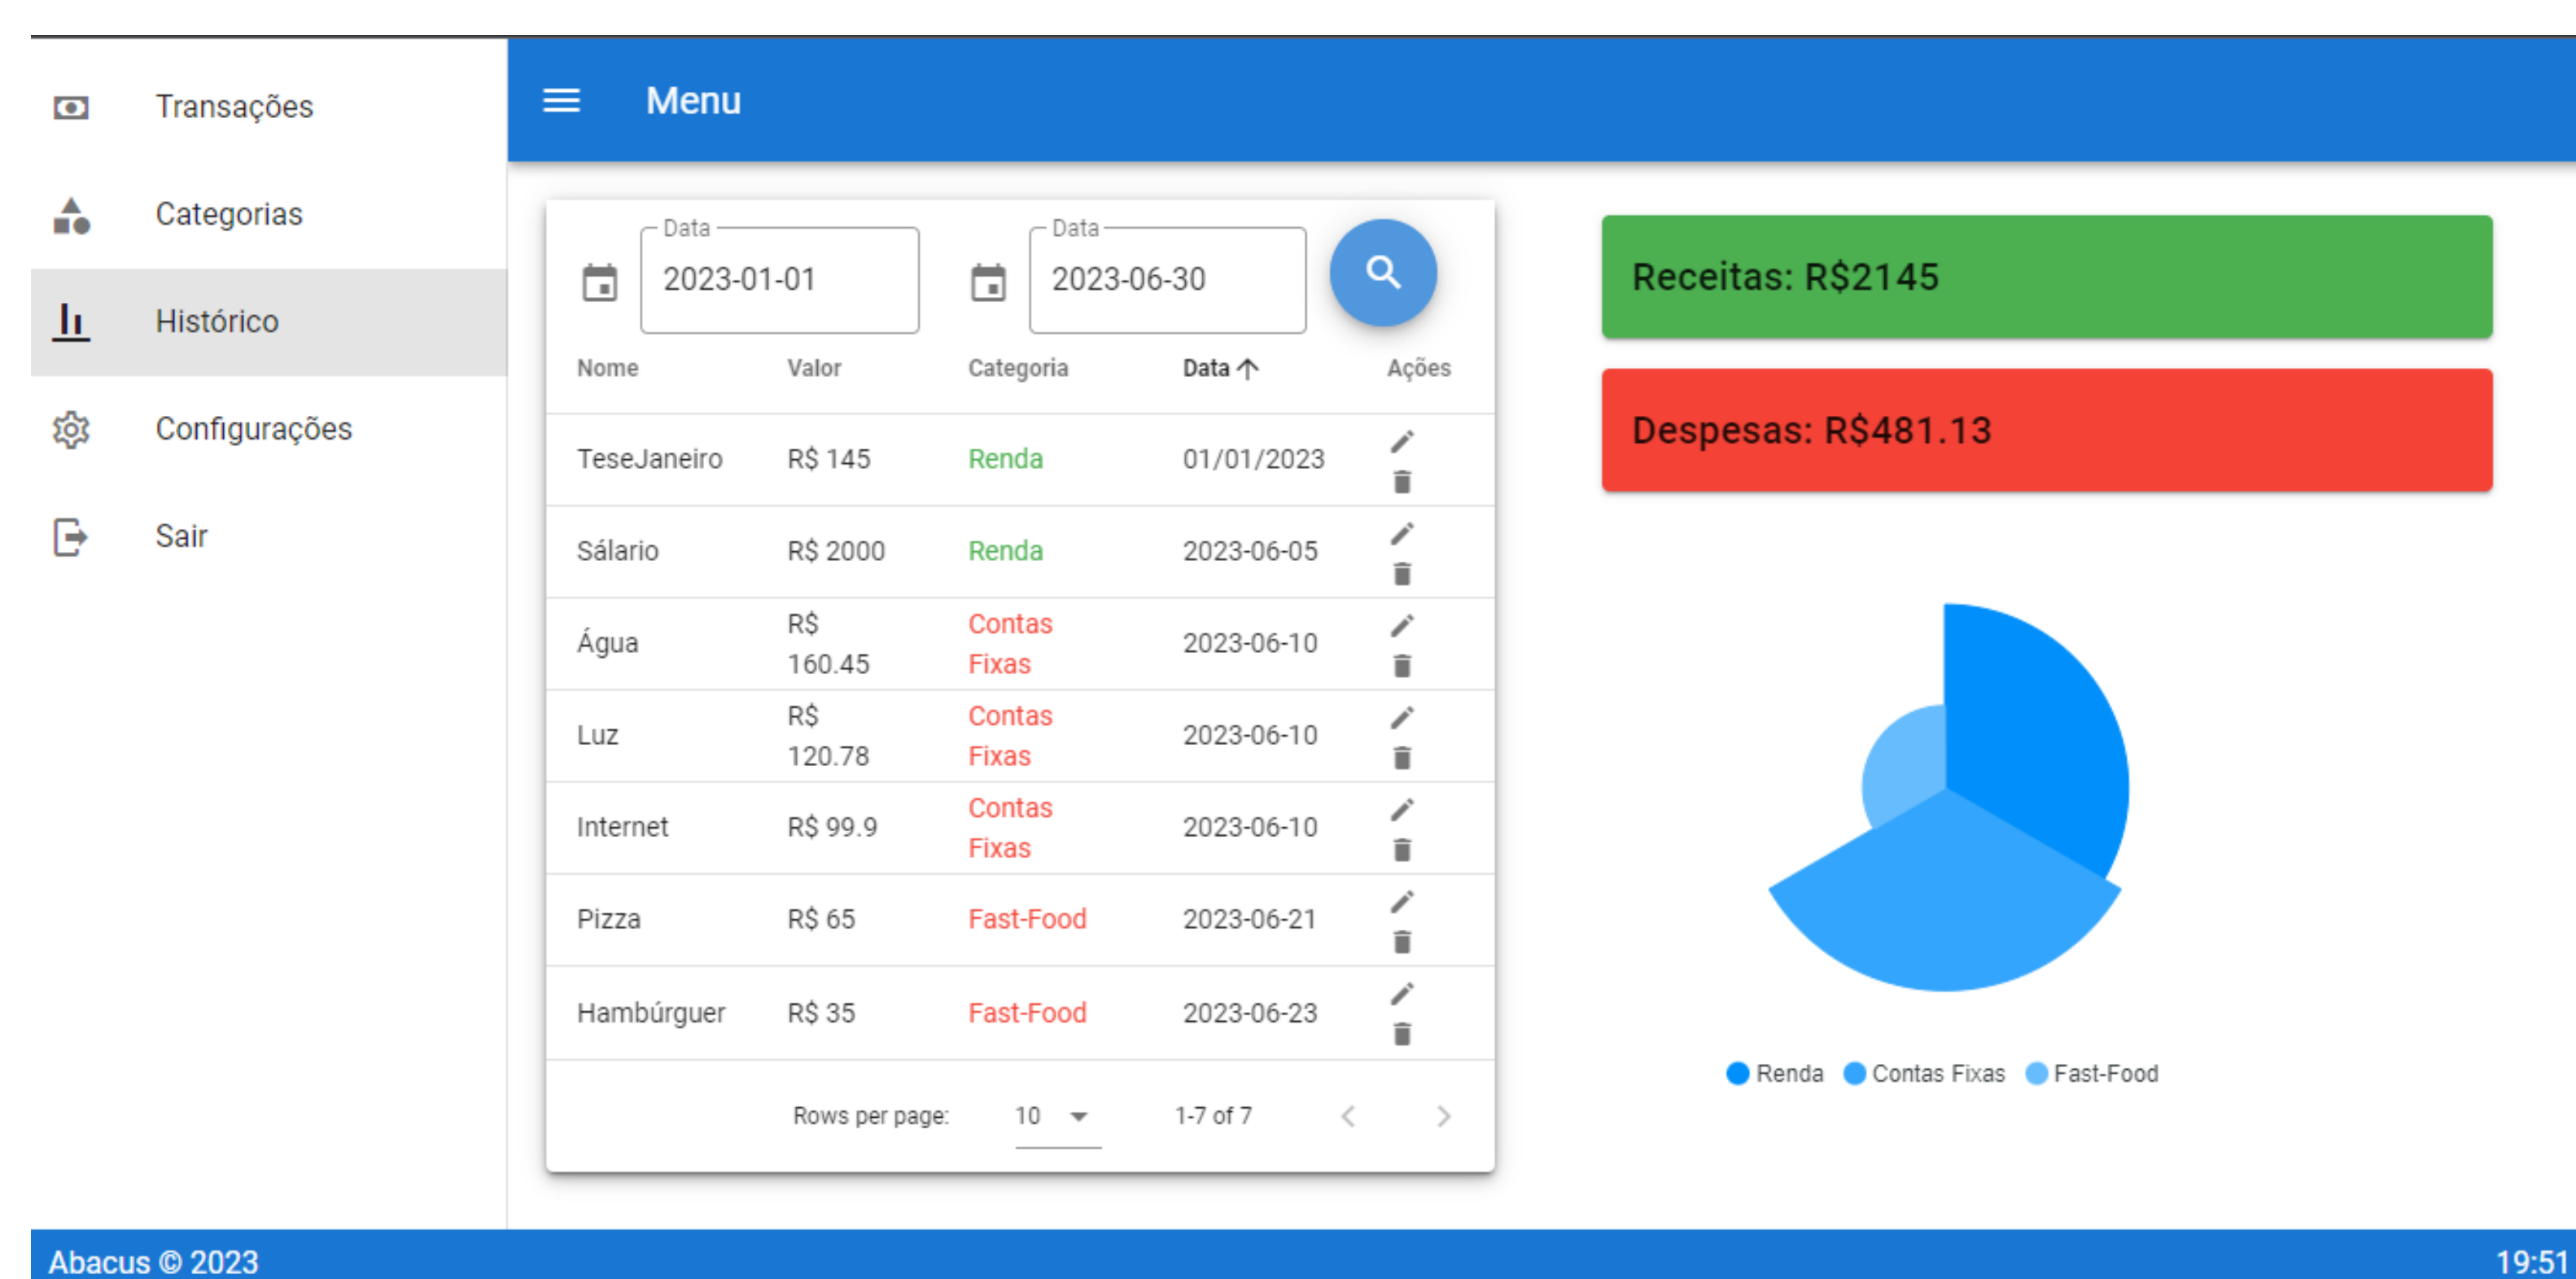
Transações

Categorias

Histórico

Configurações

Sair

Menu

Data
2023-01-01

Data
2023-06-30

| Nome | Valor | Categoria | Data ↑ | Ações |
|---|---|---|---|---|
| TeseJaneiro | R$ 145 | Renda | 01/01/2023 | |
| Sálario | R$ 2000 | Renda | 2023-06-05 | |
| Água | R$ 160.45 | Contas Fixas | 2023-06-10 | |
| Luz | R$ 120.78 | Contas Fixas | 2023-06-10 | |
| Internet | R$ 99.9 | Contas Fixas | 2023-06-10 | |
| Pizza | R$ 65 | Fast-Food | 2023-06-21 | |
| Hambúrguer | R$ 35 | Fast-Food | 2023-06-23 | |

Rows per page: 10 1-7 of 7

Receitas: R$2145

Despesas: R$481.13

Renda Contas Fixas Fast-Food

Abacus © 2023

19:51